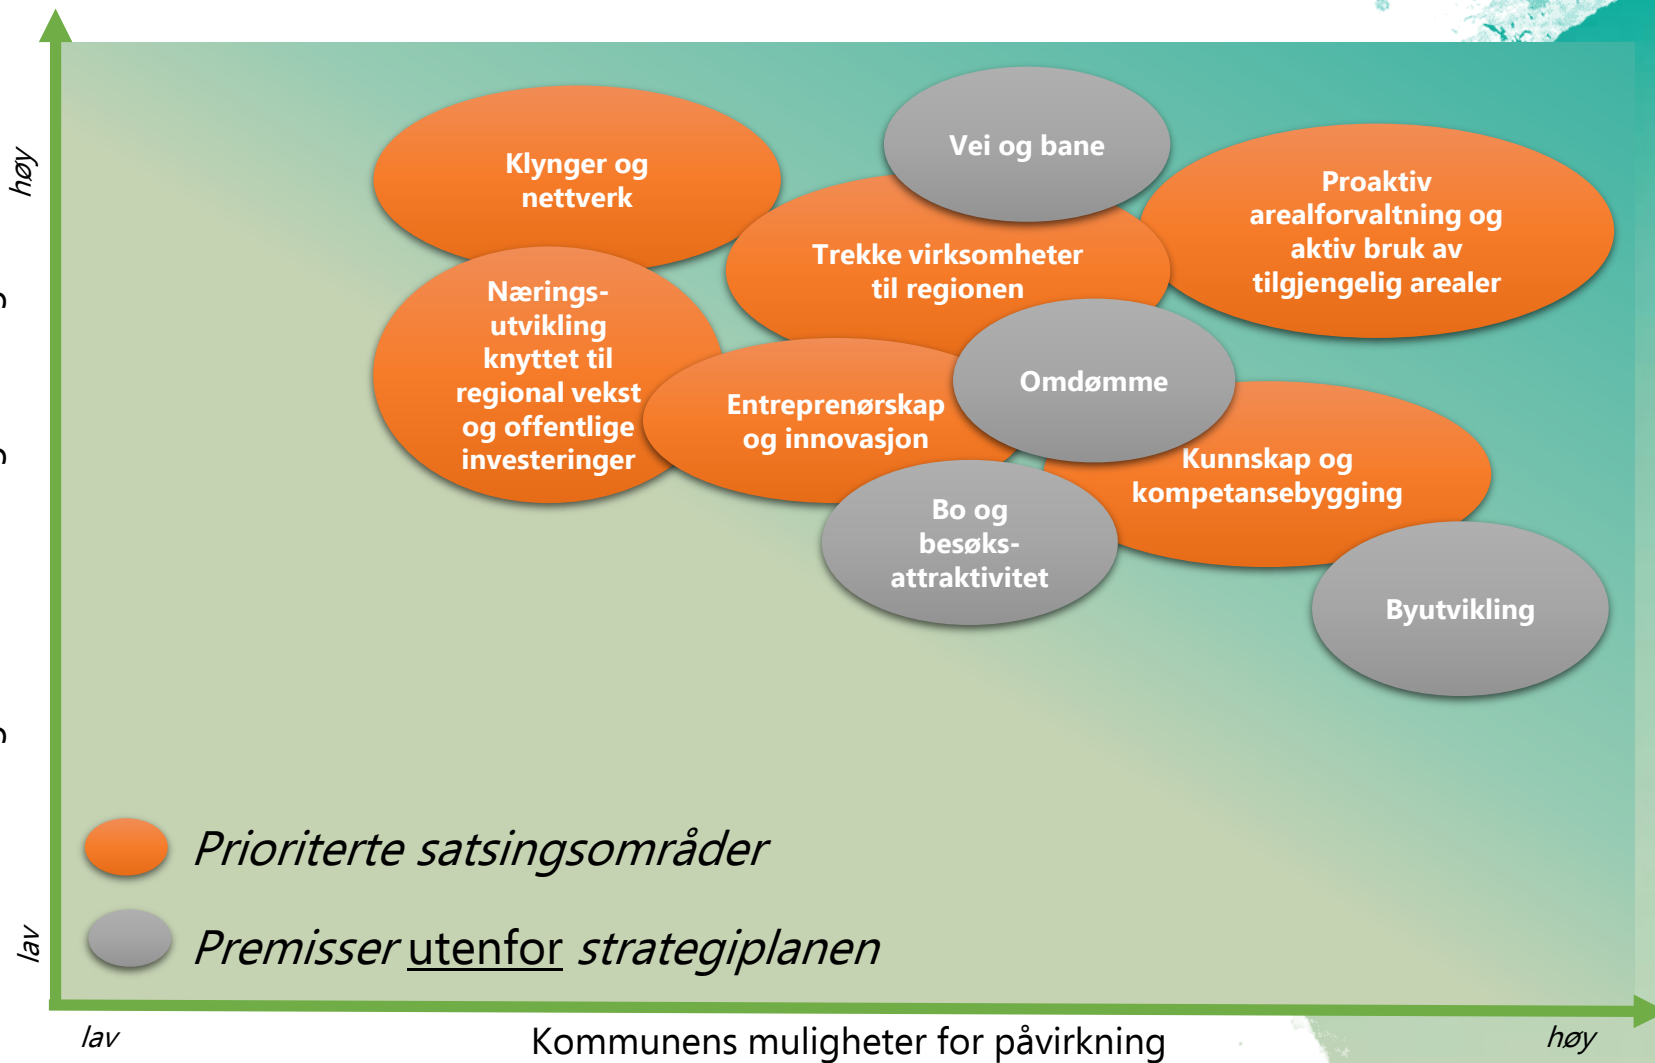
høy

lav

Klynger og nettverk

Vei og bane

Proaktiv arealforvaltning og aktiv bruk av tilgjengelig arealer

Trekke virksomheter til regionen

Nærings-utvikling knyttet til regional vekst og offentlige investeringer

Omdømme

Entreprenørskap og innovasjon

Kunnskap og kompetansebygging

Bo og besøks-attraktivitet

Byutvikling

Prioriterte satsingsområder

Premisser utenfor strategiplanen

lav

Kommunens muligheter for påvirkning

høy